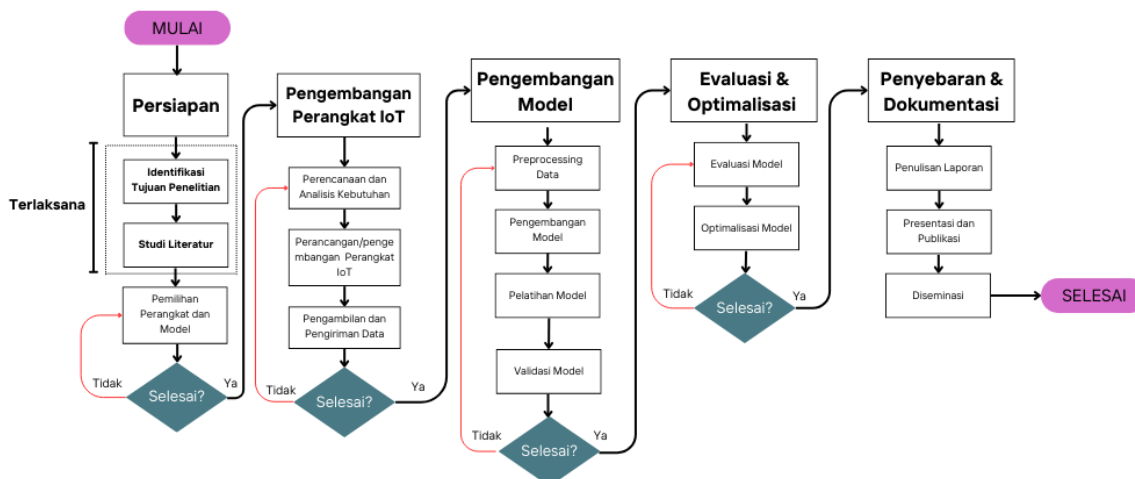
MULAI

Persiapan

Terlaksana

Identifikasi Tujuan Penelitian

Studi Literatur

Pemilihan Perangkat dan Model

Tidak

Selesai?

Ya

Pengembangan Perangkat IoT

Perencanaan dan Analisis Kebutuhan

Perancangan/pengembangan Perangkat IoT

Pengambilan dan Pengiriman Data

Tidak

Selesai?

Ya

Pengembangan Model

Preprocessing Data

Pengembangan Model

Pelatihan Model

Validasi Model

Tidak

Selesai?

Ya

Evaluasi & Optimalisasi

Evaluasi Model

Optimalisasi Model

Tidak

Selesai?

Ya

Penyebaran & Dokumentasi

Penulisan Laporan

Presentasi dan Publikasi

Diseminasi

SELESAI